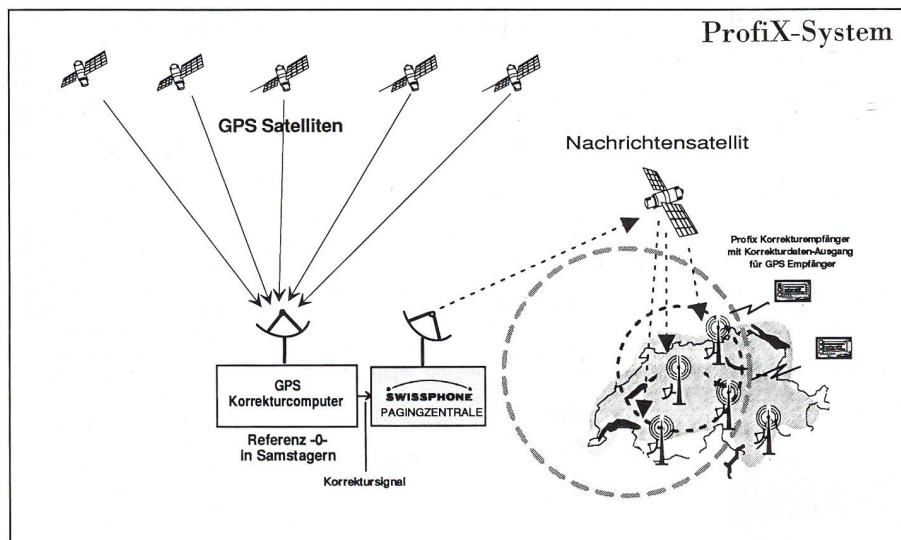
ProfiX-System

GPS Satelliten

Nachrichtensatellit

Profix Korrekturempfänger mit Korrekturdaten-Ausgang für GPS Empfänger

GPS Korrekturcomputer

SWISSPHONE PAGINGZENTRALE

Referenz -0- in Samstagern

Korrektursignal